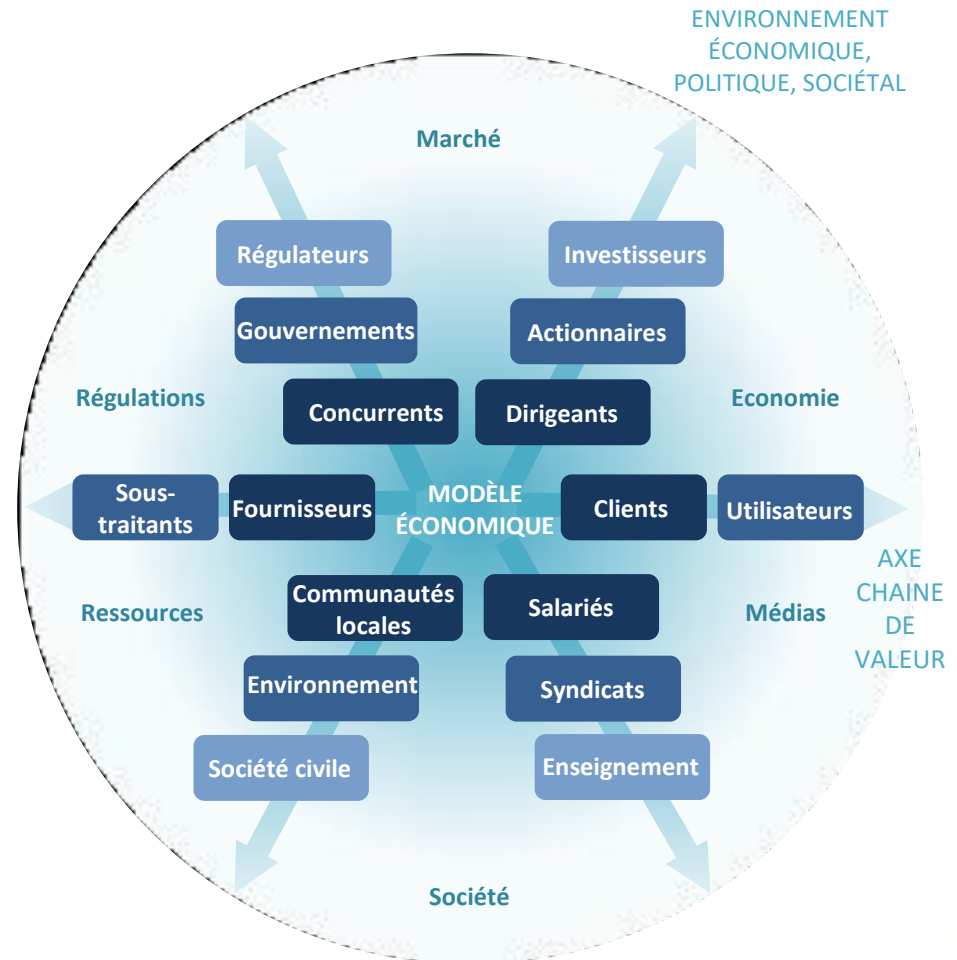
ENVIRONNEMENT ÉCONOMIQUE, POLITIQUE, SOCIÉTAL

Marché

Régulateurs

Investisseurs

Gouvernements

Actionnaires

Régulations

Concurrents

Dirigeants

Economie

Sous-traitants

Fournisseurs

MODÈLE ÉCONOMIQUE

Clients

Utilisateurs

AXE CHAINE DE VALEUR

Ressources

Communautés locales

Salariés

Médias

Environnement

Syndicats

Société civile

Enseignement

Société